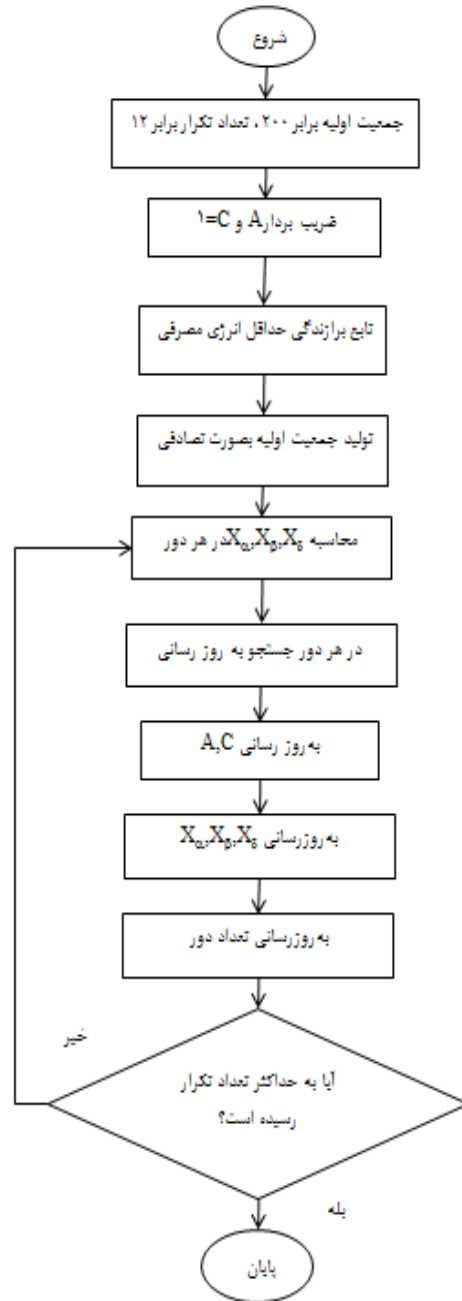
شروع

جمعیت اولیه برابر ۲۰۰ ، تعداد تکرار برابر ۱۲

ضریب بردار A و C=۱

تابع برازندگی حداقل انرژی مصرفی

تولید جمعیت اولیه بصورت تصادفی

محاسبه $X_\alpha, X_\beta, X_\delta$ در هر دور

در هر دور جستجو به روز رسانی

به روز رسانی A,C

به روزرسانی $X_\alpha, X_\beta, X_\delta$

به روزرسانی تعداد دور

خیر

آیا به حداکثر تعداد تکرار رسیده است؟

بله

پایان